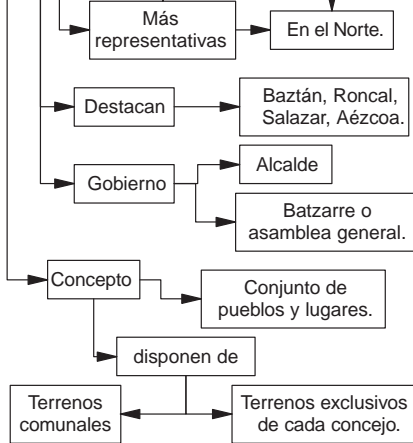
Más representativas

En el Norte.

Destacan

Baztán, Roncal, Salazar, Aézcoa.

Gobierno

Alcalde

Batzarre o asamblea general.

Concepto

Conjunto de pueblos y lugares.

disponen de

Terrenos comunales

Terrenos exclusivos de cada concejo.